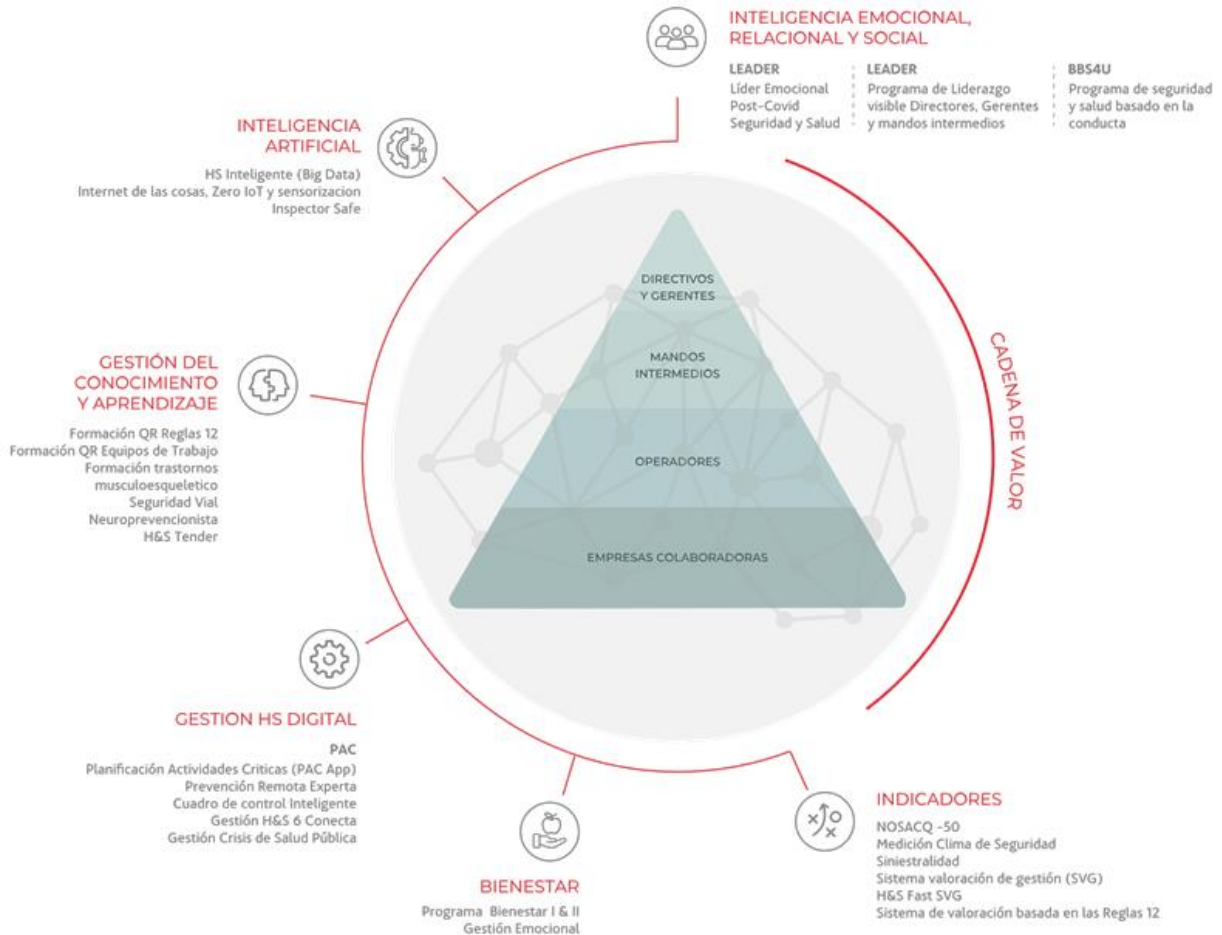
INTELIGENCIA EMOCIONAL, RELACIONAL Y SOCIAL

LEADER
Líder Emocional
Post-Covid
Seguridad y Salud

LEADER
Programa de Liderazgo visible Directores, Gerentes y mandos intermedios

BBS4U
Programa de seguridad y salud basado en la conducta

INTELIGENCIA ARTIFICIAL
HS Inteligente (Big Data)
Internet de las cosas, Zero IoT y sensorizacion
Inspector Safe

GESTIÓN DEL CONOCIMIENTO Y APRENDIZAJE
Formación QR Reglas 12
Formación QR Equipos de Trabajo
Formación trastornos musculoesqueletico
Seguridad Vial
Neuroprevencionista
H&S Tender

DIRECTIVOS Y GERENTES
MANDOS INTERMEDIOS
OPERADORES
EMPRESAS COLABORADORAS

CADENA DE VALOR

GESTION HS DIGITAL
PAC
Planificación Actividades Criticas (PAC App)
Prevención Remota Experta
Cuadro de control Inteligente
Gestión H&S 6 Conecta
Gestión Crisis de Salud Pública

BIENESTAR
Programa Bienestar I & II
Gestión Emocional

INDICADORES
NOSACQ -50
Medición Clima de Seguridad
Siniestralidad
Sistema valoración de gestión (SVG)
H&S Fast SVG
Sistema de valoración basada en las Reglas 12